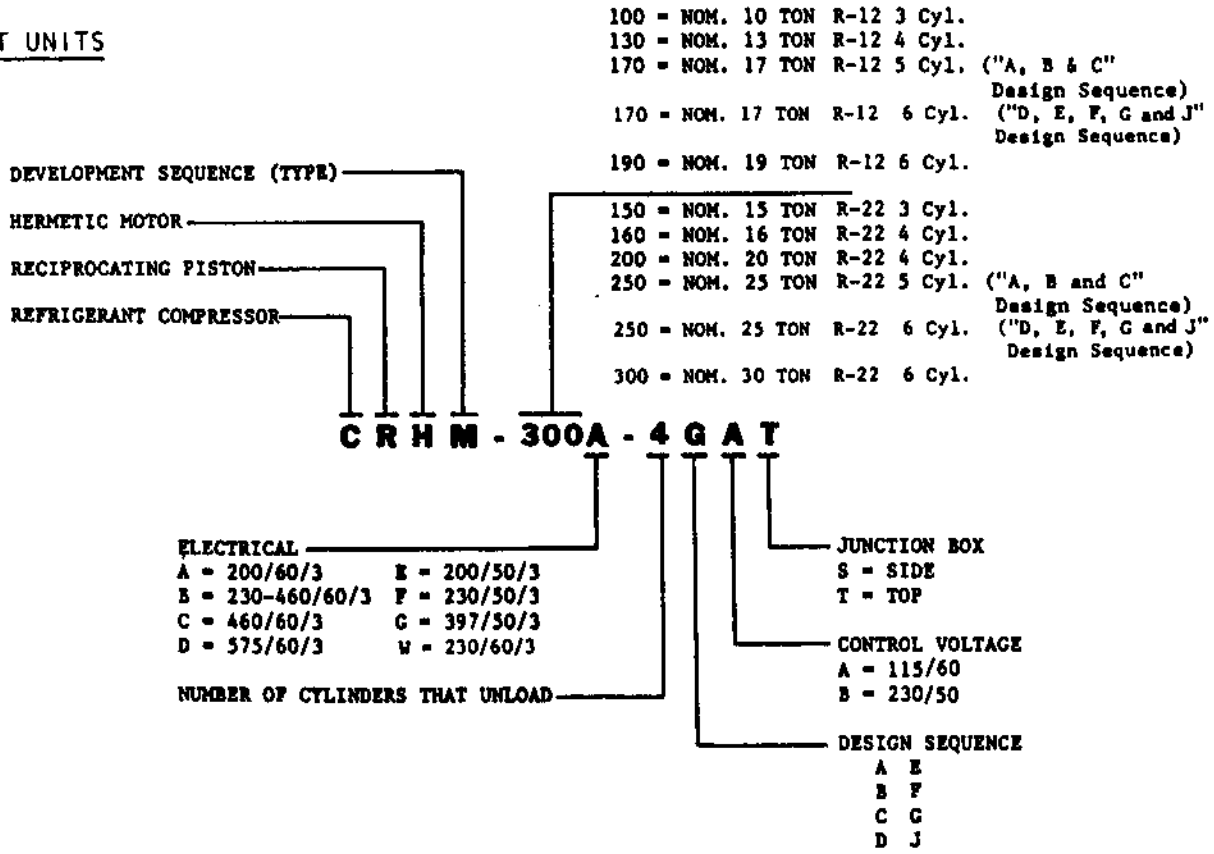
T UNITS

100 = NOM. 10 TON R-12 3 Cyl.
130 = NOM. 13 TON R-12 4 Cyl.
170 = NOM. 17 TON R-12 5 Cyl. ("A, B & C" Design Sequence)
170 = NOM. 17 TON R-12 6 Cyl. ("D, E, F, G and J" Design Sequence)
190 = NOM. 19 TON R-12 6 Cyl.
150 = NOM. 15 TON R-22 3 Cyl.
160 = NOM. 16 TON R-22 4 Cyl.
200 = NOM. 20 TON R-22 4 Cyl.
250 = NOM. 25 TON R-22 5 Cyl. ("A, B and C" Design Sequence)
250 = NOM. 25 TON R-22 6 Cyl. ("D, E, F, G and J" Design Sequence)
300 = NOM. 30 TON R-22 6 Cyl.

DEVELOPMENT SEQUENCE (TYPE)
HERMETIC MOTOR
RECIPROCATING PISTON
REFRIGERANT COMPRESSOR

C R H M - 300A - 4 G A T

ELECTRICAL
A = 200/60/3
B = 230-460/60/3
C = 460/60/3
D = 575/60/3
E = 200/50/3
F = 230/50/3
G = 397/50/3
W = 230/60/3

NUMBER OF CYLINDERS THAT UNLOAD

JUNCTION BOX
S = SIDE
T = TOP

CONTROL VOLTAGE
A = 115/60
B = 230/50

DESIGN SEQUENCE
A E
B F
C G
D J